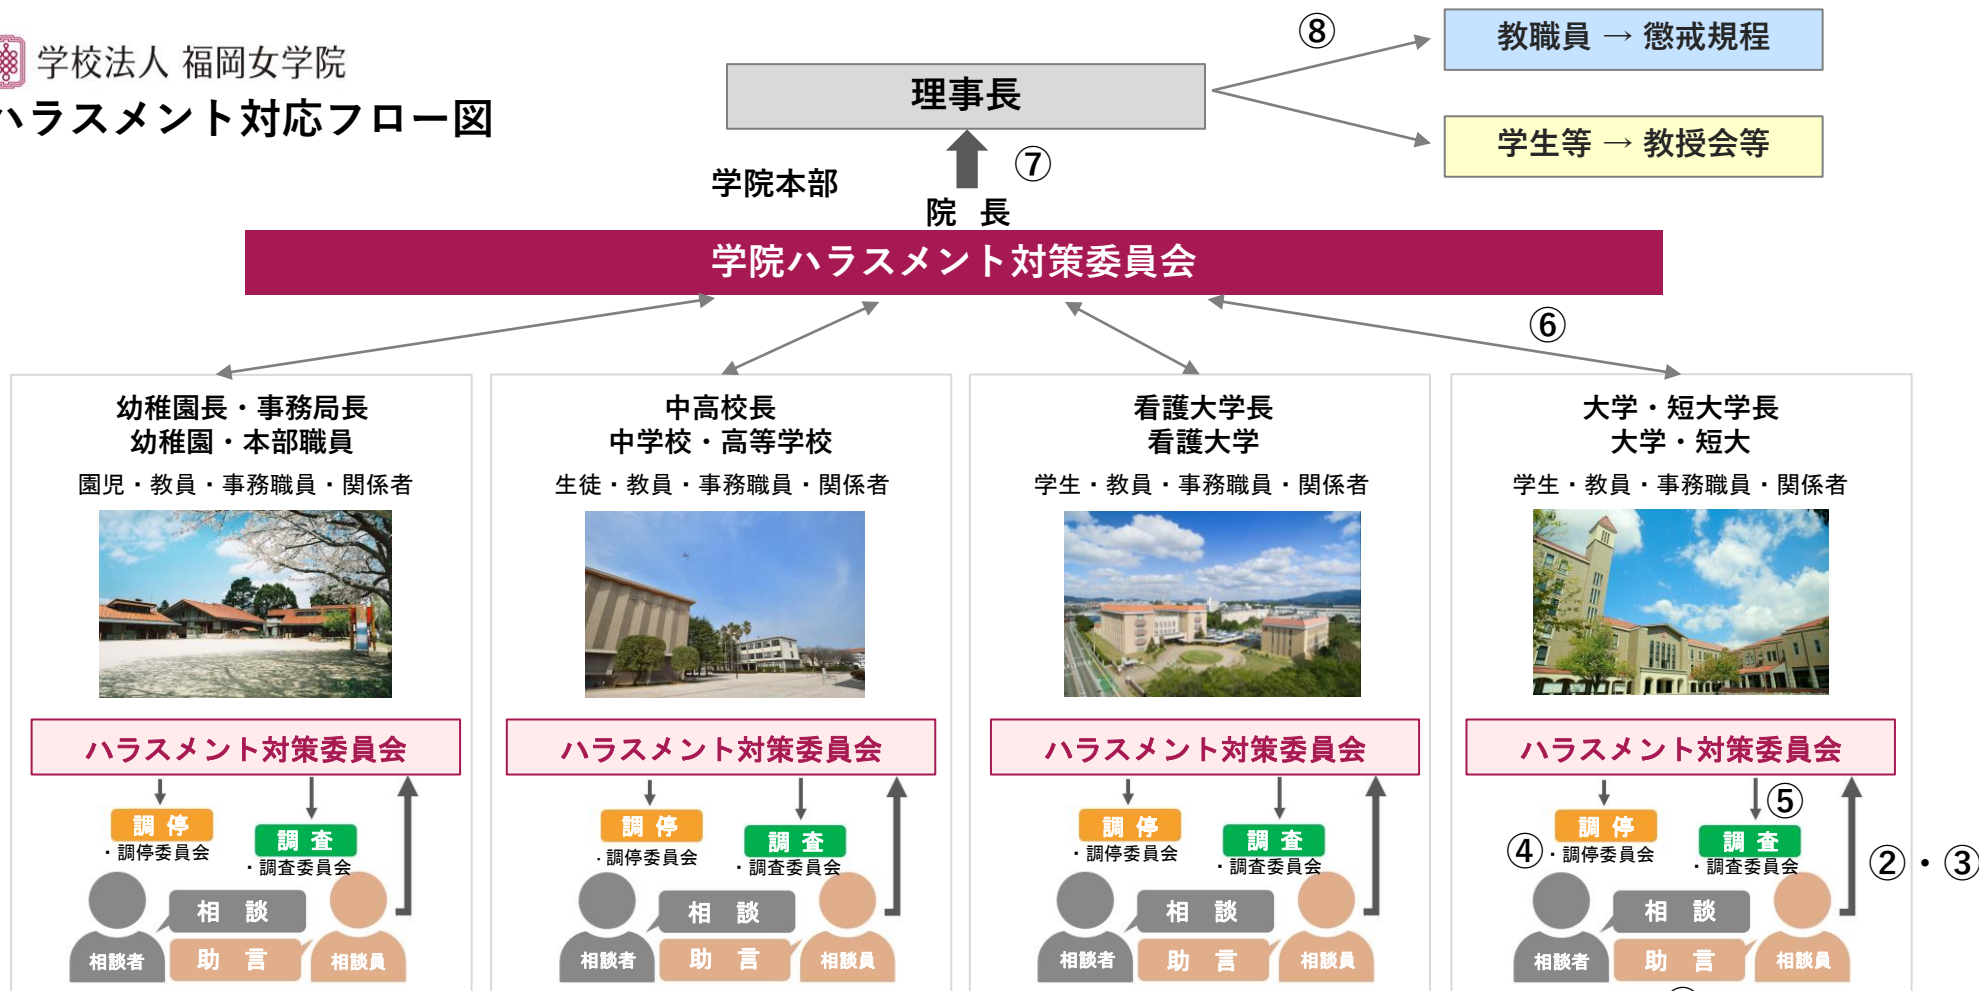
学校法人 福岡女学院
ハラスメント対応フロー図

⑧
教職員 → 懲戒規程
理事長
学生等 → 教授会等
⑦
学院本部
院　長
学院ハラスメント対策委員会
⑥

幼稚園長・事務局長
幼稚園・本部職員
園児・教員・事務職員・関係者
ハラスメント対策委員会
調　停
・調停委員会
調　査
・調査委員会
相　談
助　言
相談者
相談員

中高校長
中学校・高等学校
生徒・教員・事務職員・関係者
ハラスメント対策委員会
調　停
・調停委員会
調　査
・調査委員会
相　談
助　言
相談者
相談員

看護大学長
看護大学
学生・教員・事務職員・関係者
ハラスメント対策委員会
調　停
・調停委員会
調　査
・調査委員会
相　談
助　言
相談者
相談員

大学・短大学長
大学・短大
学生・教員・事務職員・関係者
ハラスメント対策委員会
⑤
調　停
④・調停委員会
調　査
・調査委員会
②・③
相　談
助　言
相談者
相談員